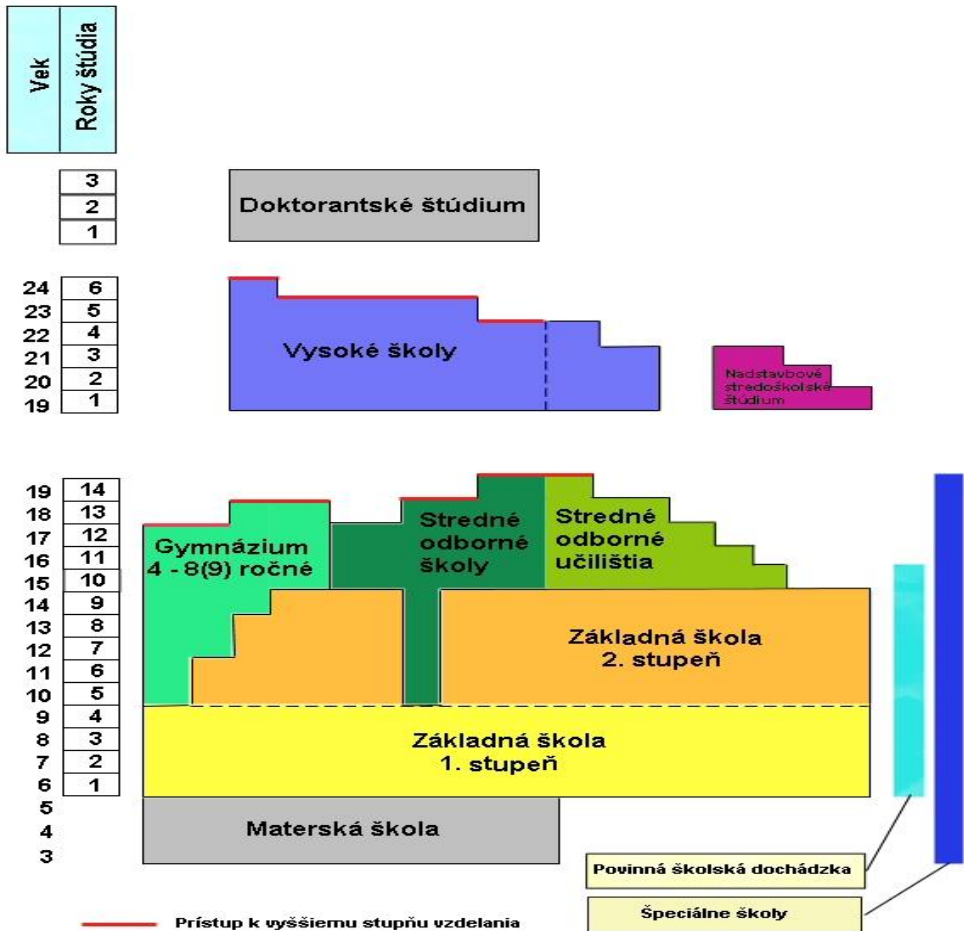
Vek

Roky štúdia

3
2
1

Doktorantské štúdium

24 6
23 5
22 4
21 3
20 2
19 1

Vysoké školy

Nadstavbové stredoškolské štúdium

19 14
18 13
17 12
16 11
15 10
14 9
13 8
12 7
11 6
10 5
9 4
8 3
7 2
6 1
5
4
3

Gymnázium 4 - 8(9) ročné

Stredné odborné školy

Stredné odborné učilištia

Základná škola 2. stupeň

Základná škola 1. stupeň

Materská škola

Povinná školská dochádzka

Špeciálne školy

Prístup k vyššiemu stupňu vzdelania